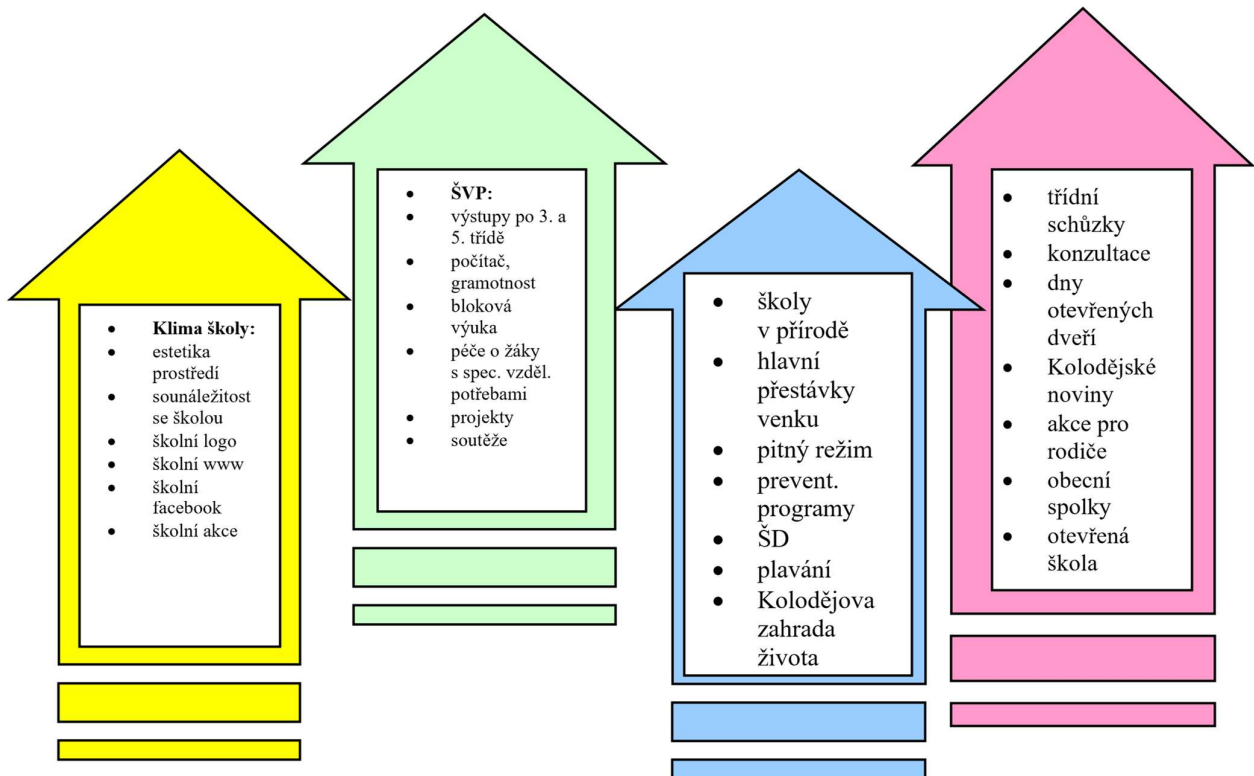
- **Klima školy:**
- estetika prostředí
- sounáležitost se školou
- školní logo
- školní www
- školní facebook
- školní akce

- **ŠVP:**
- výstupy po 3. a 5. třídě
- počítač, gramotnost
- bloková výuka
- péče o žáky s spec. vzděl. potřebami
- projekty
- soutěže

- školy v přírodě
- hlavní přestávky venku
- pitný režim
- prevent. programy
- ŠD
- plavání
- Kolodějova zahrada života

- třídní schůzky
- konzultace
- dny otevřených dveří
- Kolodějské noviny
- akce pro rodiče
- obecní spolky
- otevřená škola